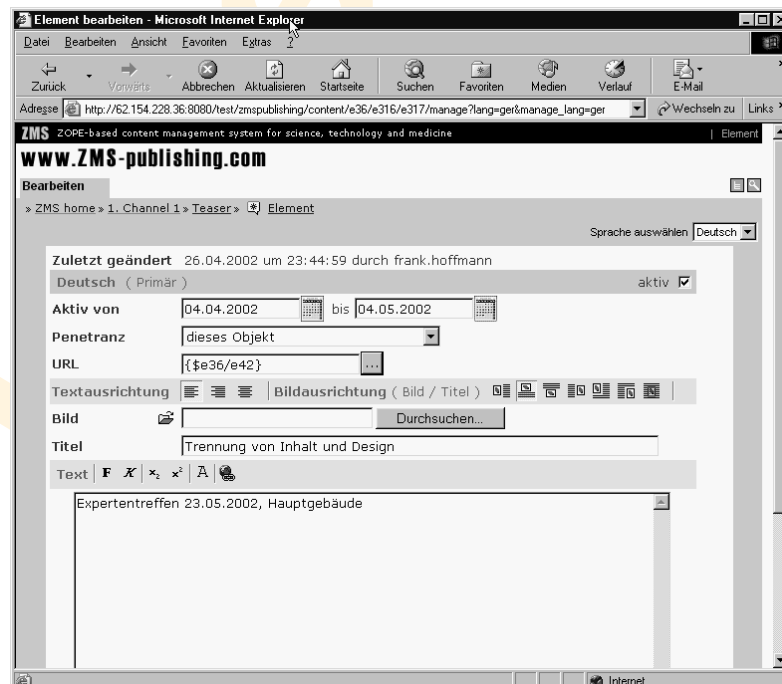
Element bearbeiten - Microsoft Internet Explorer

Datei Bearbeiten Ansicht Favoriten Extras ?

Zurück Vorwärts Abbrechen Aktualisieren Startseite Suchen Favoriten Medien Verlauf E-Mail

Adresse http://62.154.228.36:8080/test/zmspublishing/content/e36/e316/e317/manage?lang=ger&manage_lang=ger Wechseln zu Links

ZMS ZOPE-based content management system for science, technology and medicine | Element

www.ZMS-publishing.com

Bearbeiten

» ZMS home » 1. Channel 1 » Teaser » Element

Sprache auswählen Deutsch

Zuletzt geändert 26.04.2002 um 23:44:59 durch frank.hoffmann

Deutsch ( Primär ) aktiv

Aktiv von 04.04.2002 bis 04.05.2002

Penetranz dieses Objekt

URL {$e36/e42} ...

Textausrichtung Bildausrichtung ( Bild / Titel )

Bild Durchsuchen...

Titel Trennung von Inhalt und Design

Text F K $x_2$ $x^2$ A

Expertentreffen 23.05.2002, Hauptgebäude

Internet